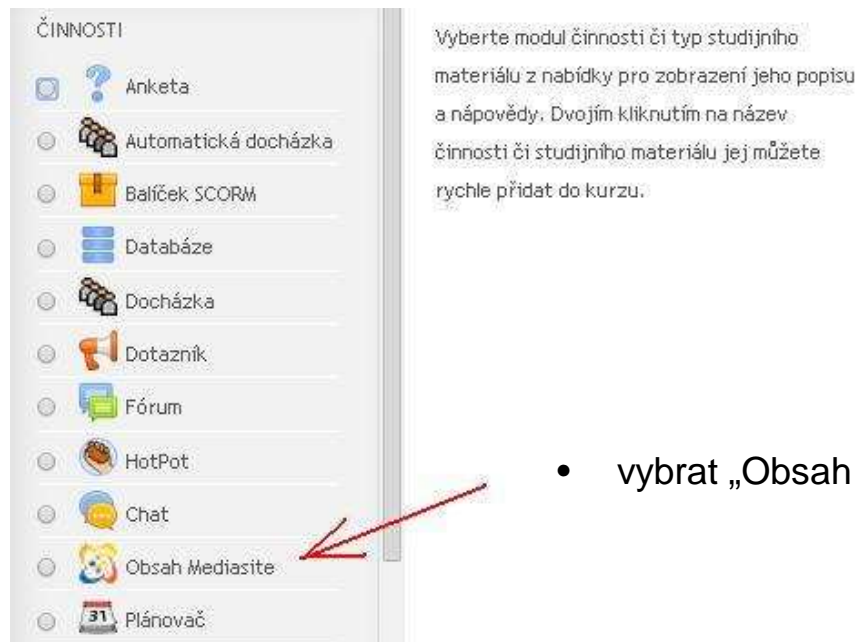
ČINNOSTI

Anketa

Automatická docházka

Balíček SCORM

Databáze

Docházka

Dotazník

Fórum

HotPot

Chat

Obsah Mediasite

31 Plánovač

Vyberte modul činnosti či typ studijního materiálu z nabídky pro zobrazení jeho popisu a nápovědy. Dvojím kliknutím na název činnosti či studijního materiálu jej můžete rychle přidat do kurzu.

• vybrat „Obsah